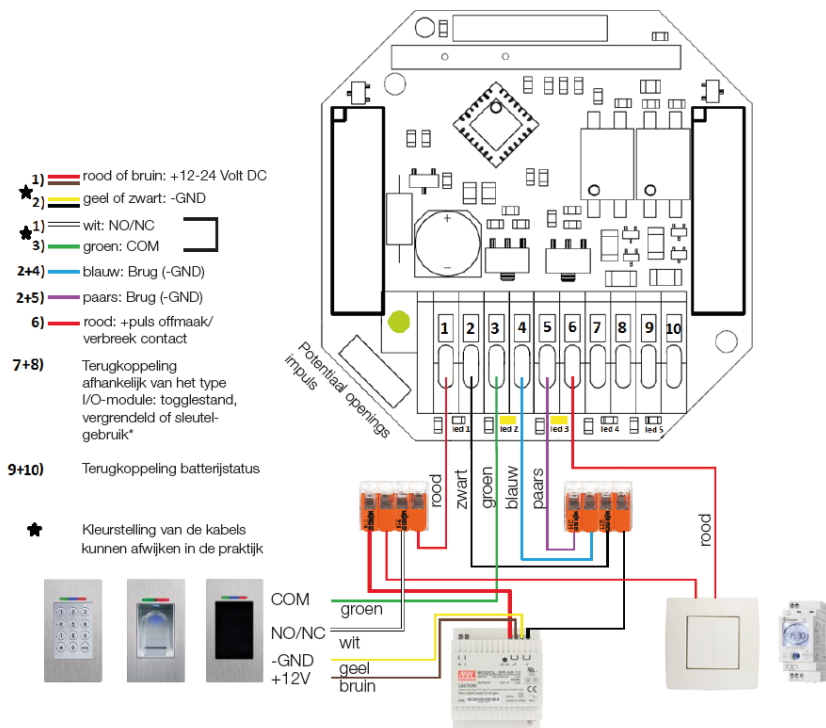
1) rood of bruin: +12-24 Volt DC
2) geel of zwart: -GND

1) wit: NO/NC
3) groen: COM

2+4) blauw: Brug (-GND)

2+5) paars: Brug (-GND)

6) rood: +puls offmaak/ verbreek contact

7+8) Terugkoppeling afhankelijk van het type I/O-module: togglestand, vergrendeld of sleutelgebruik*

9+10) Terugkoppeling batterijstatus

Kleurstelling van de kabels kunnen afwijken in de praktijk

Potentiaal openings impuls

1 2 3 4 5 6 7 8 9 10

led 1 led 2 led 3 led 4 led 5

rood zwart groen blauw paars

rood

COM
groen
NO/NC
wit
-GND
geel
+12V
bruin